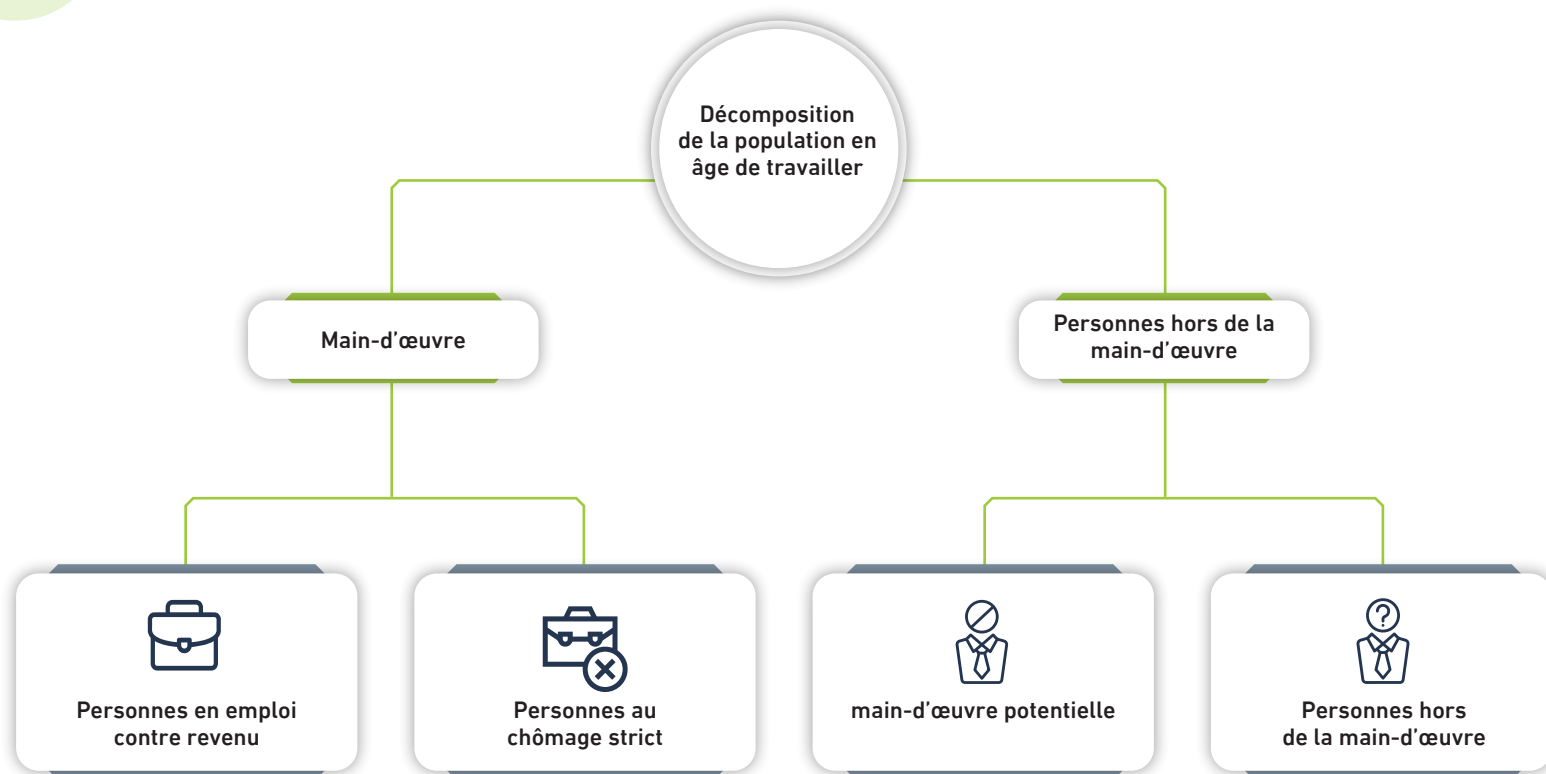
Décomposition de la population en âge de travailler

Main-d’œuvre

Personnes hors de la main-d’œuvre

Personnes en emploi contre revenu

Personnes au chômage strict

main-d’œuvre potentielle

Personnes hors de la main-d’œuvre